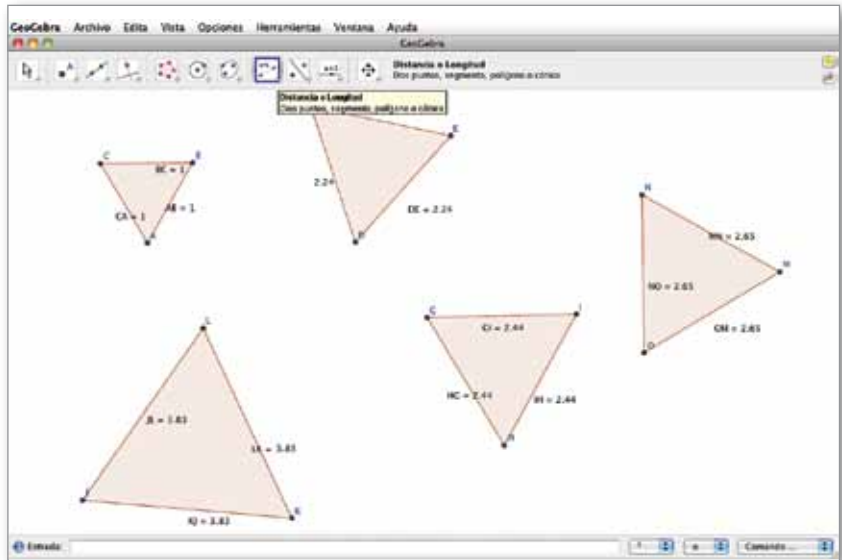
GeoGebra Archivo Edita Vista Opciones Herramientas Ventana Ayuda

GeoGebra

Distancia o Longitud
Dos puntos, segmento, polígono o cónico

Distancia o Longitud
Dos puntos, segmento, polígono o cónico

C
B
BC = 1
CA = 1
AB = 1

E
2.24
DE = 2.24
D

N
MN = 2.65
NO = 2.65
M
OM = 2.65
O

G
I
GI = 2.44
HG = 2.44
IH = 2.44
H

L
JL = 3.83
LK = 3.83
J
KJ = 3.83
K

Entrada:

Comando ...